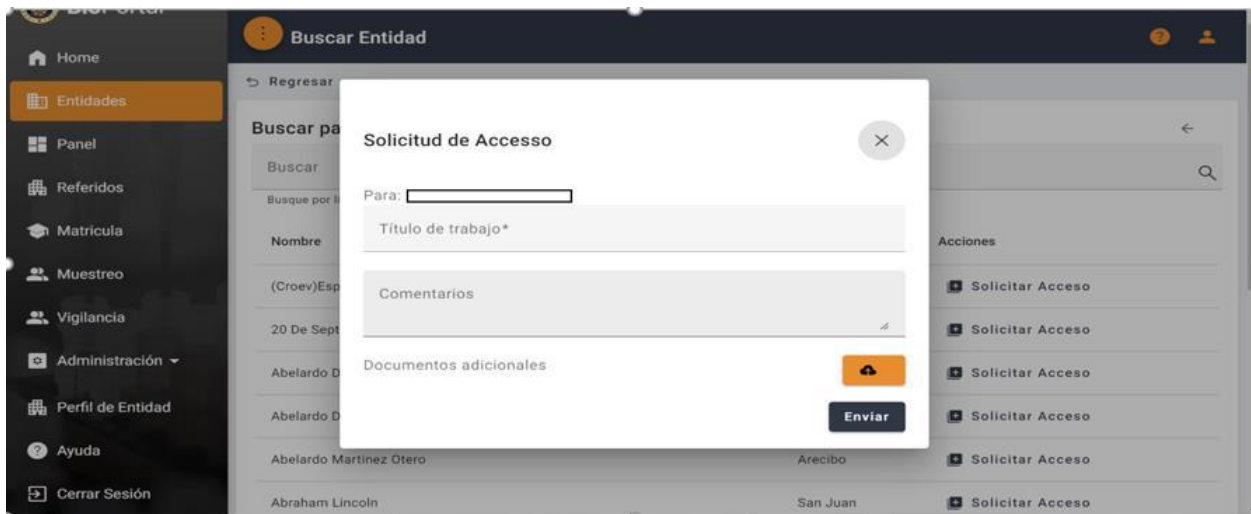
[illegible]

Home

Entidades

Panel

Referidos

Matricula

Muestreo

Vigilancia

Administración

Perfil de Entidad

Ayuda

Cerrar Sesión

Buscar Entidad

Regresar

Buscar pa

Buscar

Busque por l

Nombre

(Croev)Esp

20 De Sept

Abelardo D

Abelardo D

Abelardo Martinez Otero

Abraham Lincoln

Acciones

Solicitar Acceso

Solicitar Acceso

Solicitar Acceso

Solicitar Acceso

Arecibo

Solicitar Acceso

San Juan

Solicitar Acceso

Solicitud de Accesso

Para:

Título de trabajo*

Comentarios

Documentos adicionales

Enviar